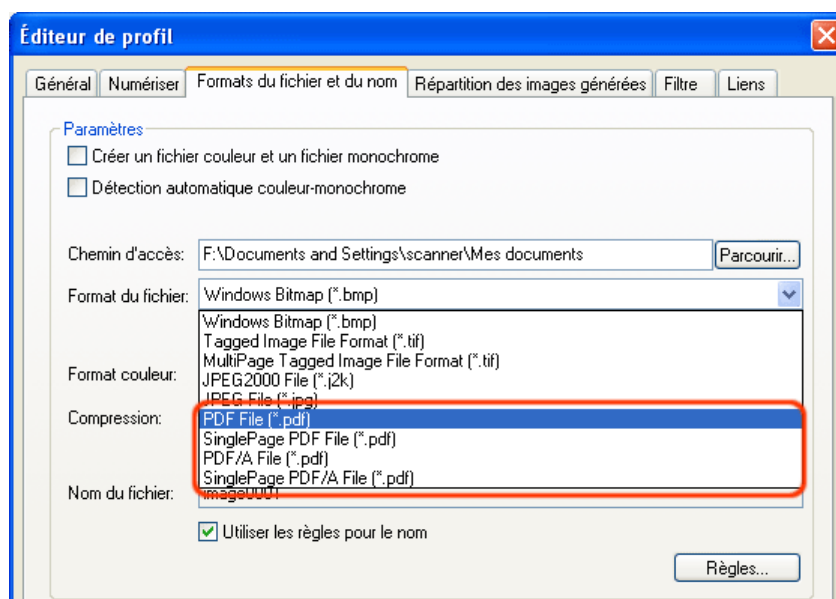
Éditeur de profil

Général | Numériser | Formats du fichier et du nom | Répartition des images générées | Filtre | Liens

Paramètres

Créer un fichier couleur et un fichier monochrome

Détection automatique couleur-monochrome

Chemin d'accès: F:\Documents and Settings\scanner\Mes documents Parcourir...

Format du fichier: Windows Bitmap (*.bmp)

Windows Bitmap (*.bmp)
Tagged Image File Format (*.tif)
MultiPage Tagged Image File Format (*.tif)
JPEG2000 File (*.j2k)
JPEG File (*.jpg)
PDF File (*.pdf)
SinglePage PDF File (*.pdf)
PDF/A File (*.pdf)
SinglePage PDF/A File (*.pdf)

Format couleur:

Compression:

Nom du fichier: image0001

Utiliser les règles pour le nom

Règles...